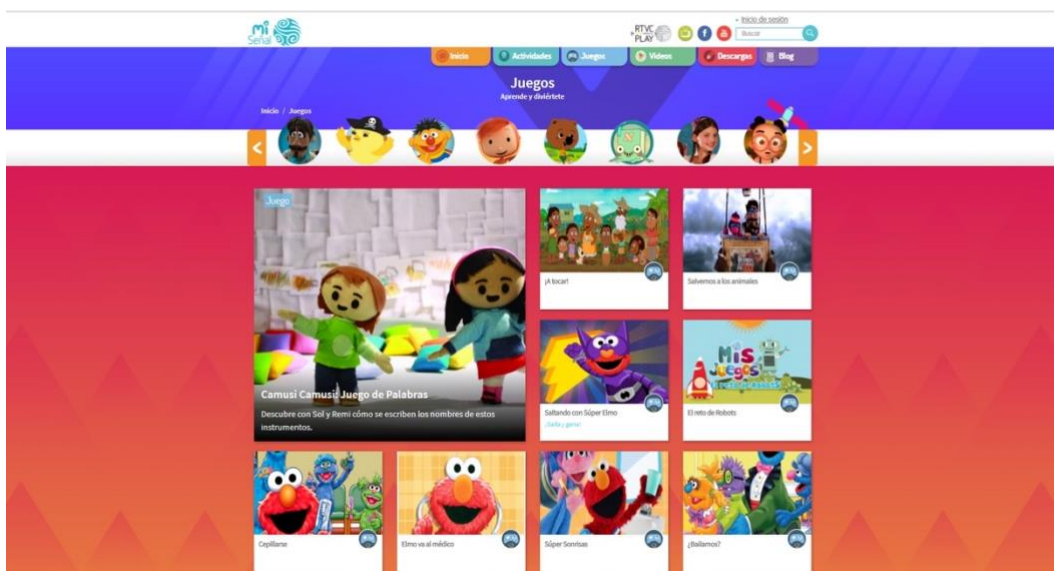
mi Señal

RTVC PLAY

Inicio de sesión

Buscar

Inicio
Actividades
Juegos
Videos
Descargas
Blog

Juegos
Aprende y diviértete

Inicio / Juegos

Juego

Camusi Camusi: Juego de Palabras

Descubre con Sol y Remi cómo se escriben los nombres de estos instrumentos.

¡A tocar!

Salvemos a los animales

Saltando con Súper Elmo
¡Salta y gana!

MIS JUEGOS

El reto de Robots

Cepillarse

Elmo va al médico

Súper Sonrisas

¿Bailamos?